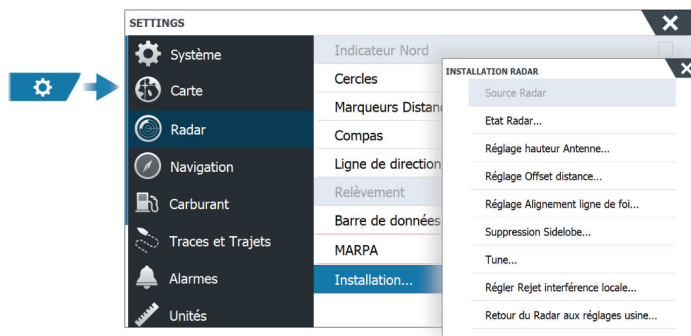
SETTINGS

Système
Carte
Radar
Navigation
Carburant
Traces et Trajets
Alarmes
Unités

Indicateur Nord
Cercles
Marqueurs Distanc
Compas
Ligne de direction
Relèvement
Barre de données
MARPA
Installation...

INSTALLATION RADAR
Source Radar
Etat Radar...
Réglage hauteur Antenne...
Réglage Offset distance...
Réglage Alignement ligne de foi...
Suppression Sidelobe...
Tune...
Régler Rejet interférence locale...
Retour du Radar aux réglages usine...